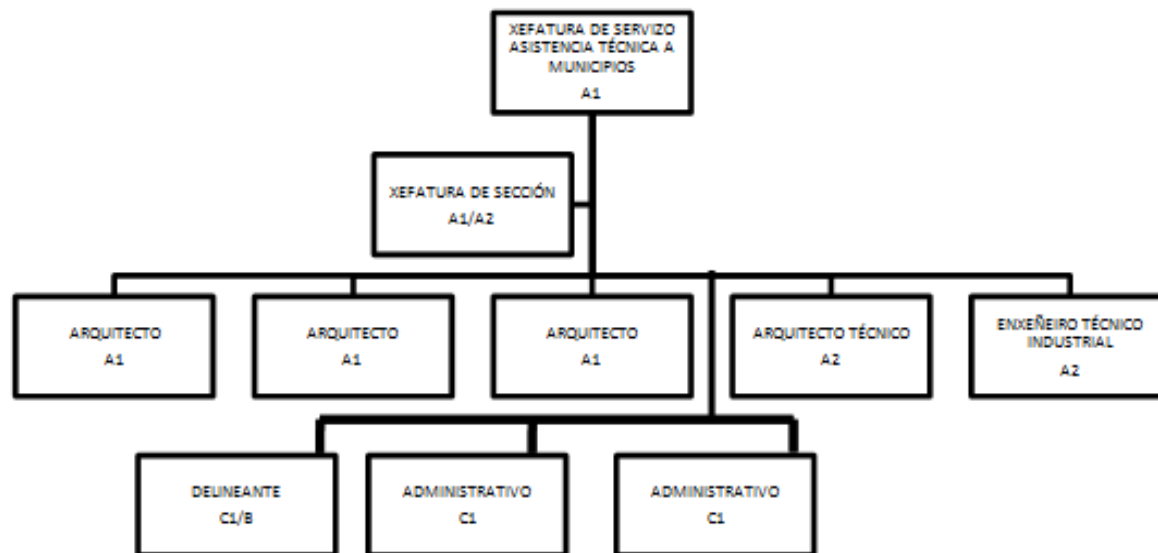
XEFATURA DE SERVIZO
ASISTENCIA TÉCNICA A MUNICIPIOS
A1

XEFATURA DE SECCIÓN
A1/A2

ARQUITECTO
A1

ARQUITECTO
A1

ARQUITECTO
A1

ARQUITECTO TÉCNICO
A2

ENXEÑEIRO TÉCNICO INDUSTRIAL
A2

DELINEANTE
C1/B

ADMINISTRATIVO
C1

ADMINISTRATIVO
C1